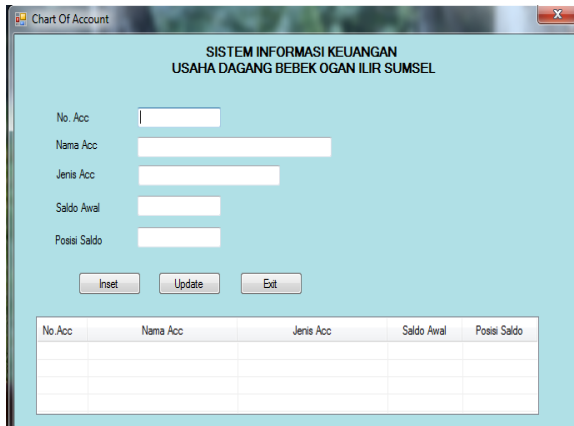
Chart Of Account

SISTEM INFORMASI KEUANGAN
USAHA DAGANG BEBEK OGAN ILIR SUMSEL

No. Acc

Nama Acc

Jenis Acc

Saldo Awal

Posisi Saldo

Inset Update Exit

| No.Acc | Nama Acc | Jenis Acc | Saldo Awal | Posisi Saldo |
|---|---|---|---|---|
| | | | | |